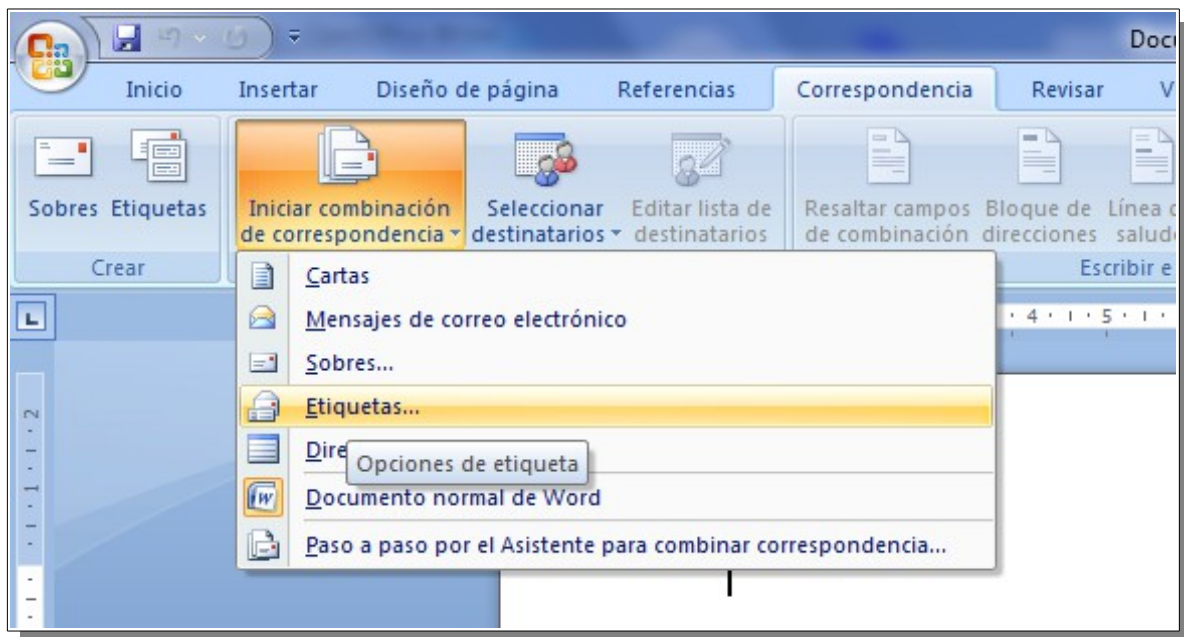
Docu

Inicio Insertar Diseño de página Referencias Correspondencia Revisar V

Sobres Etiquetas

Crear

Iniciar combinación de correspondencia

Seleccionar destinatarios

Editar lista de destinatarios

Resaltar campos de combinación

Bloque de direcciones

Línea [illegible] salud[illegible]

Escribir e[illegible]

Cartas

Mensajes de correo electrónico

Sobres...

Etiquetas...

Dire

Opciones de etiqueta

Documento normal de Word

Paso a paso por el Asistente para combinar correspondencia...

4 · 5

2 · 1